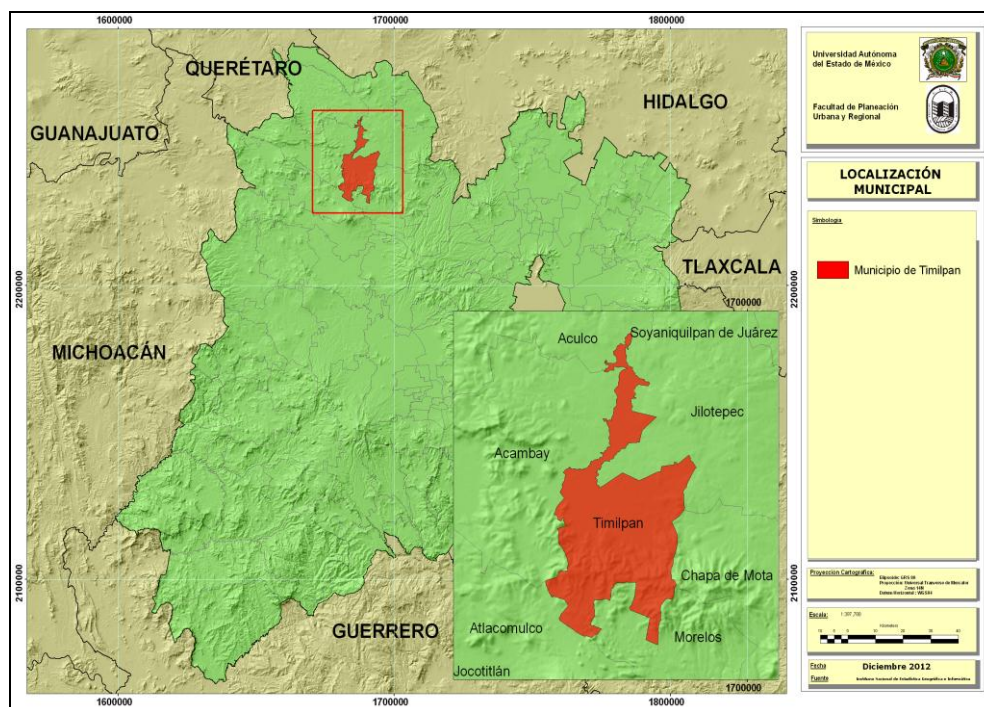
1600000
1700000
1800000

QUERÉTARO
HIDALGO
GUANAJUATO
TLAXCALA
MICHOACÁN
GUERRERO

2200000
2100000
1700000

Aculco
Soyaniquilpan de Juárez
Jilotepec
Acambay
Timilpan
Chapa de Mota
Atlacomulco
Morelos
Jocotitlán

1600000
1700000
1800000
1700000

Universidad Autónoma del Estado de México

Facultad de Planeación Urbana y Regional

LOCALIZACIÓN MUNICIPAL

Simbología

Municipio de Timilpan

Proyección Cartográfica:
Elipsoide: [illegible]
Proyección: Universal Transversa de Mercator
Zona: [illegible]
Datum Horizontal: WGS84

Escala: 1:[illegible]

Fecha Diciembre 2012
Fuente Instituto Nacional de Estadística Geografía e Informática